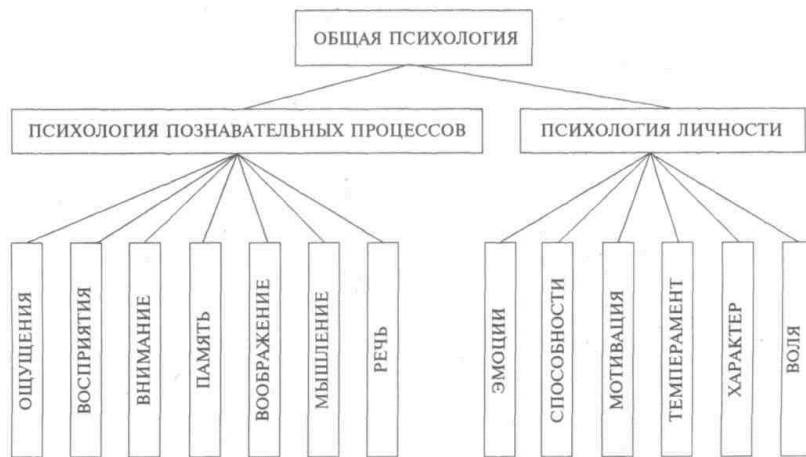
ОБЩАЯ ПСИХОЛОГИЯ

ПСИХОЛОГИЯ ПОЗНАВАТЕЛЬНЫХ ПРОЦЕССОВ

ПСИХОЛОГИЯ ЛИЧНОСТИ

ОЩУЩЕНИЯ

ВОСПРИЯТИЯ

ВНИМАНИЕ

ПАМЯТЬ

ВООБРАЖЕНИЕ

МЫШЛЕНИЕ

РЕЧЬ

ЭМОЦИИ

СПОСОБНОСТИ

МОТИВАЦИЯ

ТЕМПЕРАМЕНТ

ХАРАКТЕР

ВОЛЯ